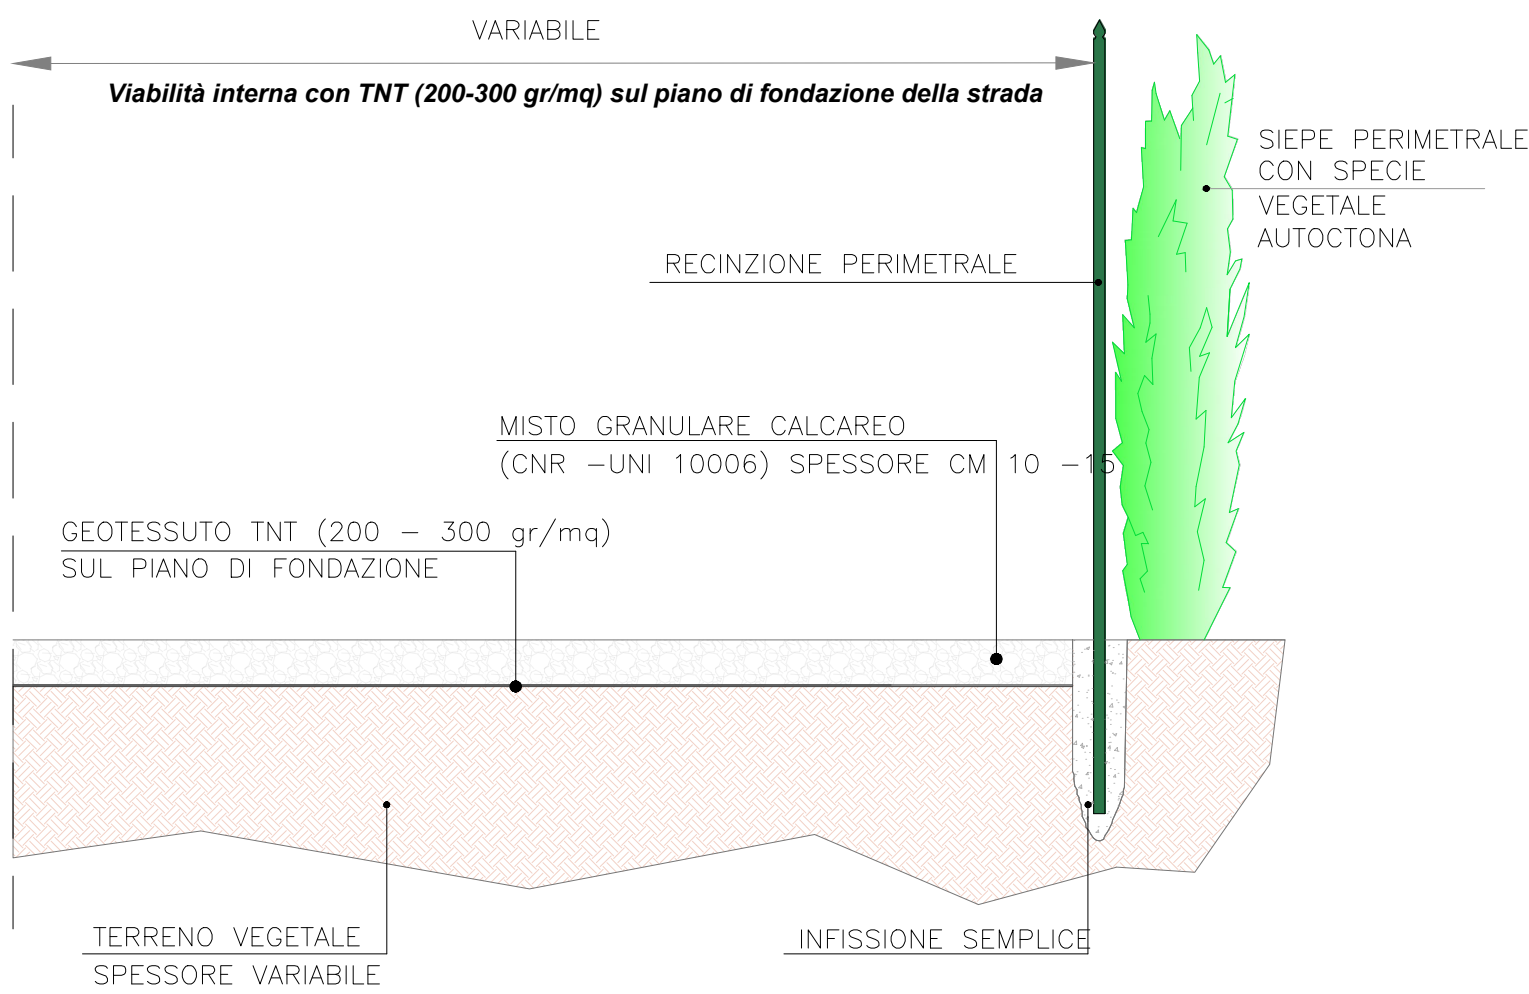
VARIABILE

Viabilità interna con TNT (200-300 gr/mq) sul piano di fondazione della strada

SIEPE PERIMETRALE CON SPECIE VEGETALE AUTOCTONA

RECINZIONE PERIMETRALE

MISTO GRANULARE CALCAREO (CNR –UNI 10006) SPESSORE CM 10 –15

GEOTESSUTO TNT (200 – 300 gr/mq) SUL PIANO DI FONDAZIONE

TERRENO VEGETALE SPESSORE VARIABILE

INFISSIONE SEMPLICE